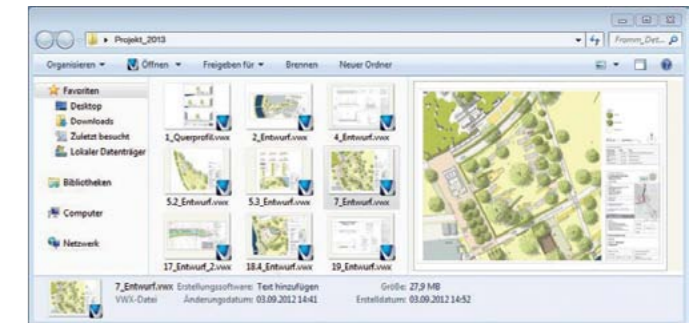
▸ Projekt_2013

Fromm_Det...

Organisieren ▾ Öffnen ▾ Freigeben für ▾ Brennen Neuer Ordner

Favoriten
Desktop
Downloads
Zuletzt besucht
Lokaler Datenträger

Bibliotheken

Computer

Netzwerk

1_Querprofil.vwx
2_Entwurf.vwx
4_Entwurf.vwx
5.2_Entwurf.vwx
5.3_Entwurf.vwx
7_Entwurf.vwx
17_Entwurf_2.vwx
18.4_Entwurf.vwx
19_Entwurf.vwx

7_Entwurf.vwx Erstellungssoftware: Text hinzufügen
VWX-Datei Änderungsdatum: 03.09.2012 14:41
Größe: 27,9 MB
Erstelldatum: 03.09.2012 14:52